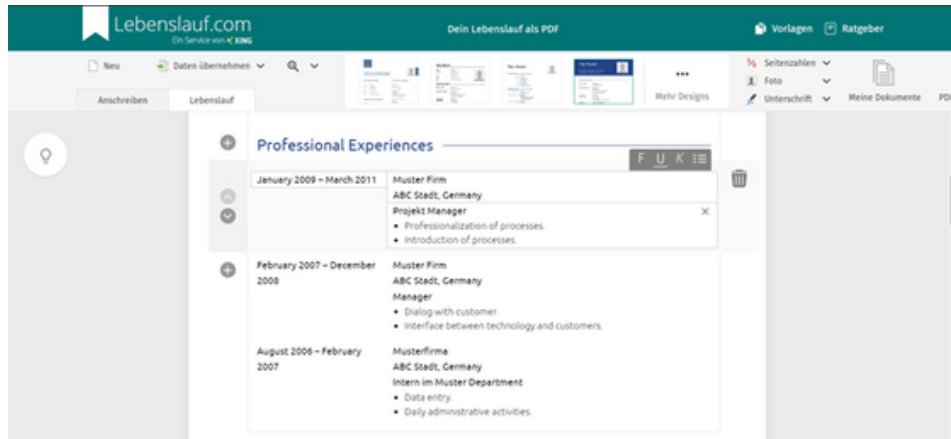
Lebenslauf.com
Ein Service von XING

Dein Lebenslauf als PDF

Vorlagen Ratgeber

Neu Daten übernehmen

Anschreiben Lebenslauf

Mehr Designs

Seitenzahlen
Foto
Unterschrift

Meine Dokumente

PD

Professional Experiences

F U K

January 2009 – March 2011
Muster Firm
ABC Stadt, Germany
Projekt Manager
• Professionalization of processes.
• Introduction of processes.

February 2007 – December 2008
Muster Firm
ABC Stadt, Germany
Manager
• Dialog with customer.
• Interface between technology and customers.

August 2006 – February 2007
Musterfirma
ABC Stadt, Germany
Intern im Muster Department
• Data entry.
• Daily administrative activities.